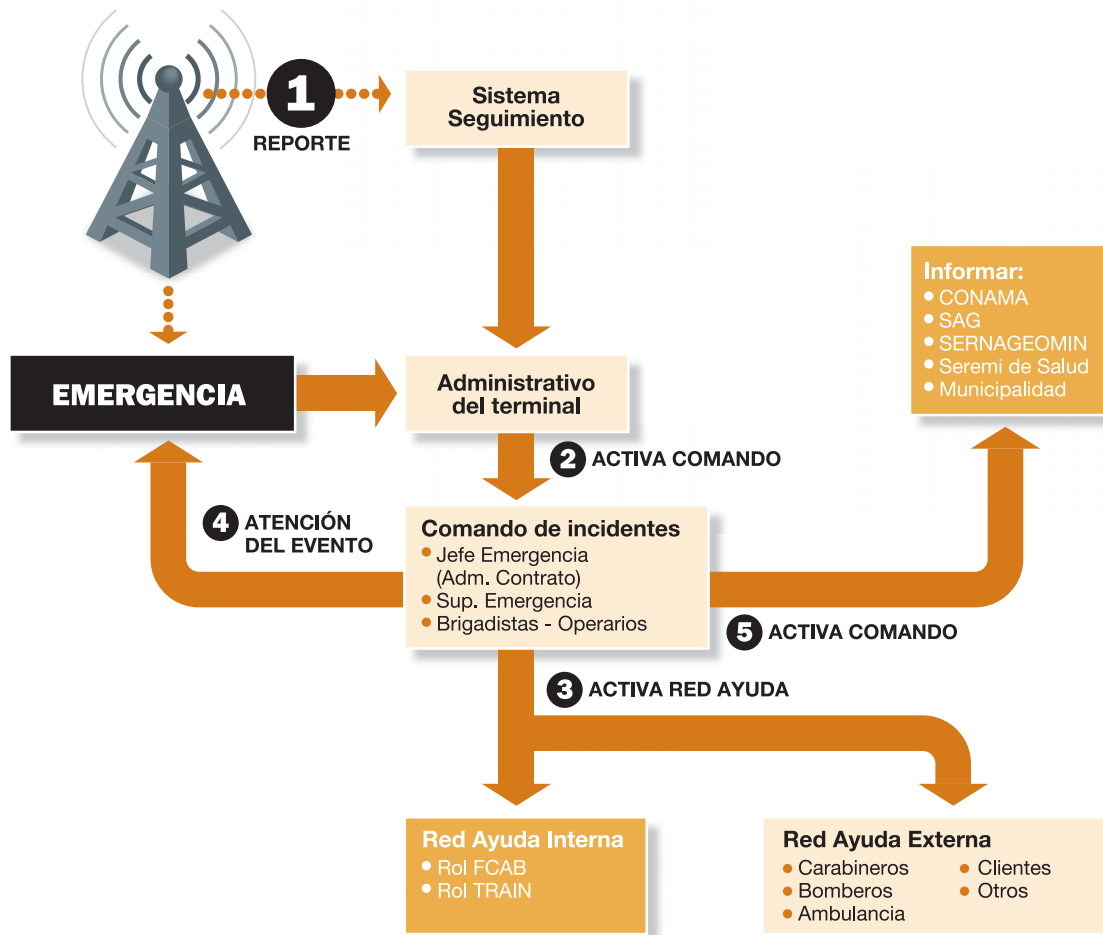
1 REPORTE

Sistema Seguimiento

Informar:
• CONAMA
• SAG
• SERNAGEOMIN
• Seremi de Salud
• Municipalidad

EMERGENCIA

Administrativo del terminal

2 ACTIVA COMANDO

4 ATENCIÓN DEL EVENTO

Comando de incidentes
• Jefe Emergencia (Adm. Contrato)
• Sup. Emergencia
• Brigadistas - Operarios

5 ACTIVA COMANDO

3 ACTIVA RED AYUDA

Red Ayuda Interna
• Rol FCAB
• Rol TRAIN

Red Ayuda Externa
• Carabineros
• Bomberos
• Ambulancia
• Clientes
• Otros